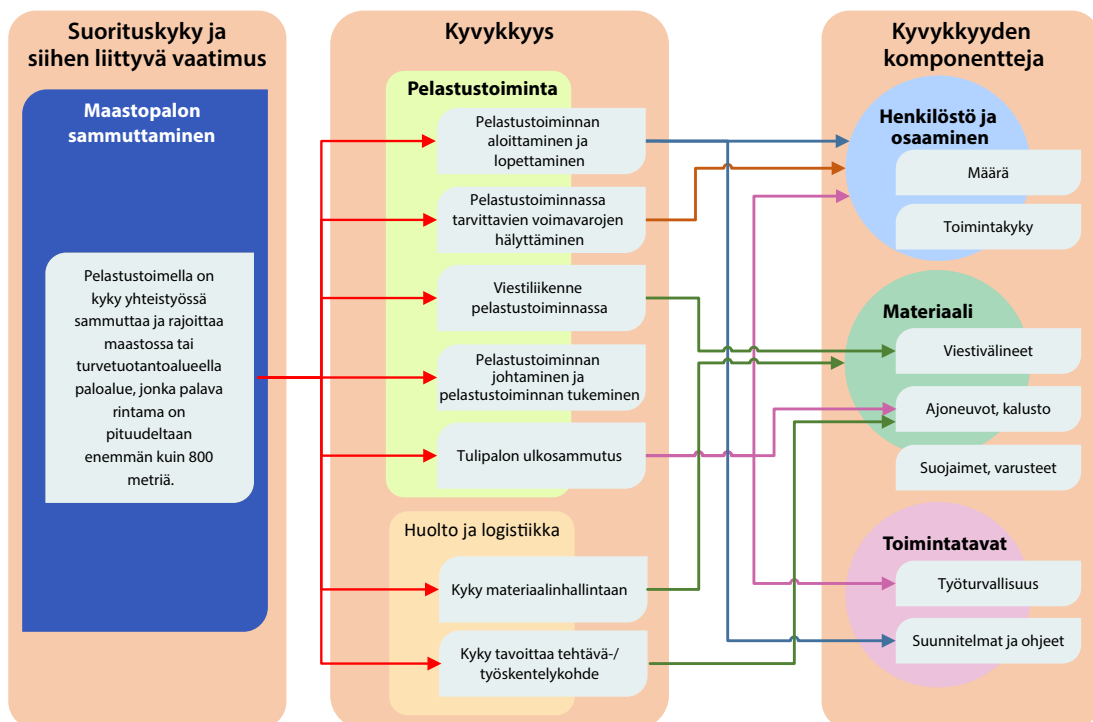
Suorituskyky ja siihen liittyvä vaatimus

Maastopalon sammuttaminen

Pelastustoimella on kyky yhteistyössä sammuttaa ja rajoittaa maastossa tai turvetuotantoalueella paloalue, jonka palava rintama on pituudeltaan enemmän kuin 800 metriä.

Kyvykkyys

Pelastustoiminta

Pelastustoiminnan aloittaminen ja lopettaminen

Pelastustoiminnassa tarvittavien voimavarojen hälyttäminen

Viestiliikenne pelastustoiminnassa

Pelastustoiminnan johtaminen ja pelastustoiminnan tukeminen

Tulipalon ulkosammutus

Huolto ja logistiikka

Kyky materiaalinhallintaan

Kyky tavoittaa tehtävä-/työskentelykohde

Kyvykkyyden komponentteja

Henkilöstö ja osaaminen

Määrä

Toimintakyky

Materiaali

Viestivälineet

Ajoneuvot, kalusto

Suojaimet, varusteet

Toimintatavat

Työturvallisuus

Suunnitelmat ja ohjeet